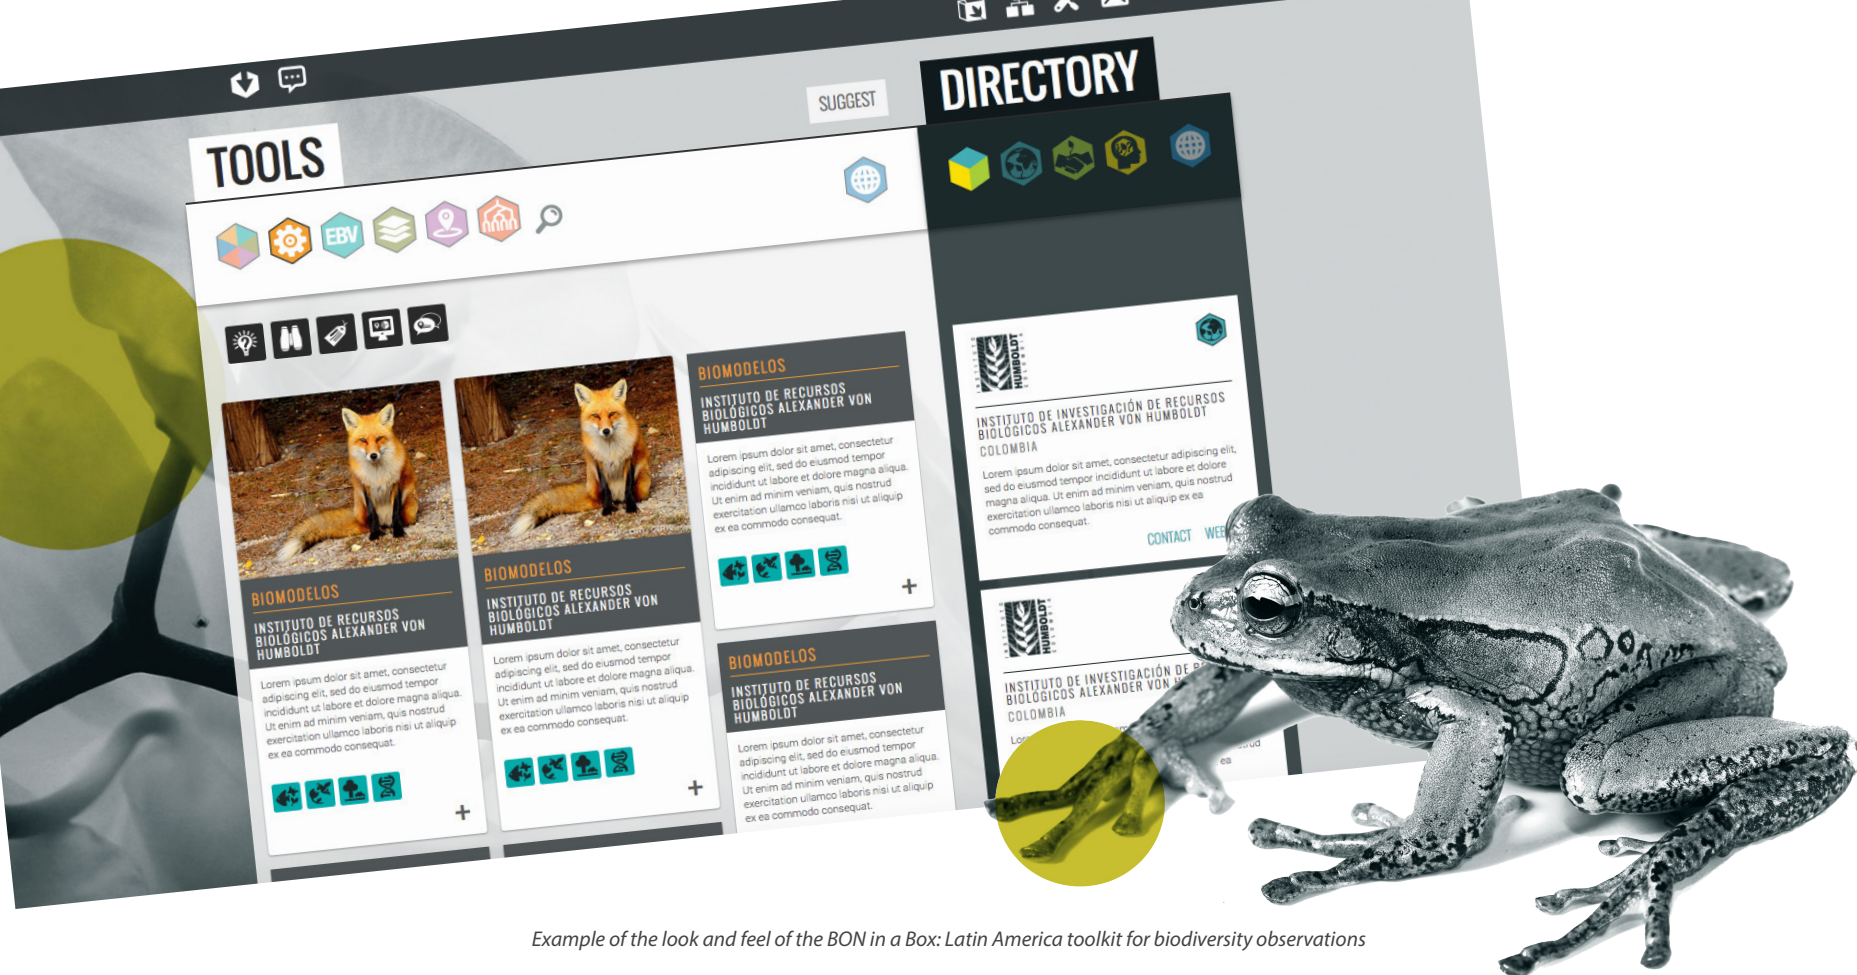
SUGGEST

DIRECTORY

TOOLS

EBV

BIOMODELOS
INSTITUTO DE RECURSOS BIOLÓGICOS ALEXANDER VON HUMBOLDT
Lorem ipsum dolor sit amet, consectetur adipiscing elit, sed do eiusmod tempor incididunt ut labore et dolore magna aliqua. Ut enim ad minim veniam, quis nostrud exercitation ullamco laboris nisi ut aliquip ex ea commodo consequat.
+

BIOMODELOS
INSTITUTO DE RECURSOS BIOLÓGICOS ALEXANDER VON HUMBOLDT
Lorem ipsum dolor sit amet, consectetur adipiscing elit, sed do eiusmod tempor incididunt ut labore et dolore magna aliqua. Ut enim ad minim veniam, quis nostrud exercitation ullamco laboris nisi ut aliquip ex ea commodo consequat.
+

BIOMODELOS
INSTITUTO DE RECURSOS BIOLÓGICOS ALEXANDER VON HUMBOLDT
Lorem ipsum dolor sit amet, consectetur adipiscing elit, sed do eiusmod tempor incididunt ut labore et dolore magna aliqua. Ut enim ad minim veniam, quis nostrud exercitation ullamco laboris nisi ut aliquip ex ea commodo consequat.
+

BIOMODELOS
INSTITUTO DE RECURSOS BIOLÓGICOS ALEXANDER VON HUMBOLDT
Lorem ipsum dolor sit amet, consectetur adipiscing elit, sed do eiusmod tempor incididunt ut labore et dolore magna aliqua. Ut enim ad minim veniam, quis nostrud exercitation ullamco laboris nisi ut aliquip ex ea commodo consequat.

HUMBOLDT
INSTITUTO DE INVESTIGACIÓN DE RECURSOS BIOLÓGICOS ALEXANDER VON HUMBOLDT
COLOMBIA
Lorem ipsum dolor sit amet, consectetur adipiscing elit, sed do eiusmod tempor incididunt ut labore et dolore magna aliqua. Ut enim ad minim veniam, quis nostrud exercitation ullamco laboris nisi ut aliquip ex ea commodo consequat.
CONTACT WE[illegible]

HUMBOLDT
INSTITUTO DE INVESTIGACIÓN DE R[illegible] BIOLÓGICOS ALEXANDER VON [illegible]
COLOMBIA
Lor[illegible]

Example of the look and feel of the BON in a Box: Latin America toolkit for biodiversity observations